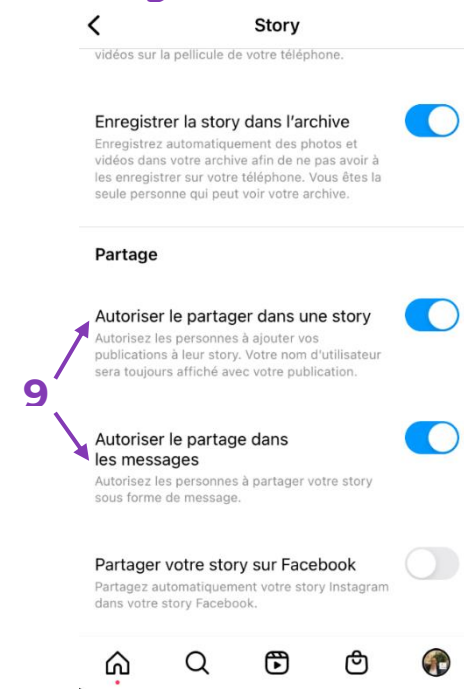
Story

vidéos sur la pellicule de votre téléphone.

Enregistrer la story dans l'archive

Enregistrez automatiquement des photos et vidéos dans votre archive afin de ne pas avoir à les enregistrer sur votre téléphone. Vous êtes la seule personne qui peut voir votre archive.

Partage

Autoriser le partager dans une story

Autorisez les personnes à ajouter vos publications à leur story. Votre nom d'utilisateur sera toujours affiché avec votre publication.

9

Autoriser le partage dans les messages

Autorisez les personnes à partager votre story sous forme de message.

Partager votre story sur Facebook

Partagez automatiquement votre story Instagram dans votre story Facebook.